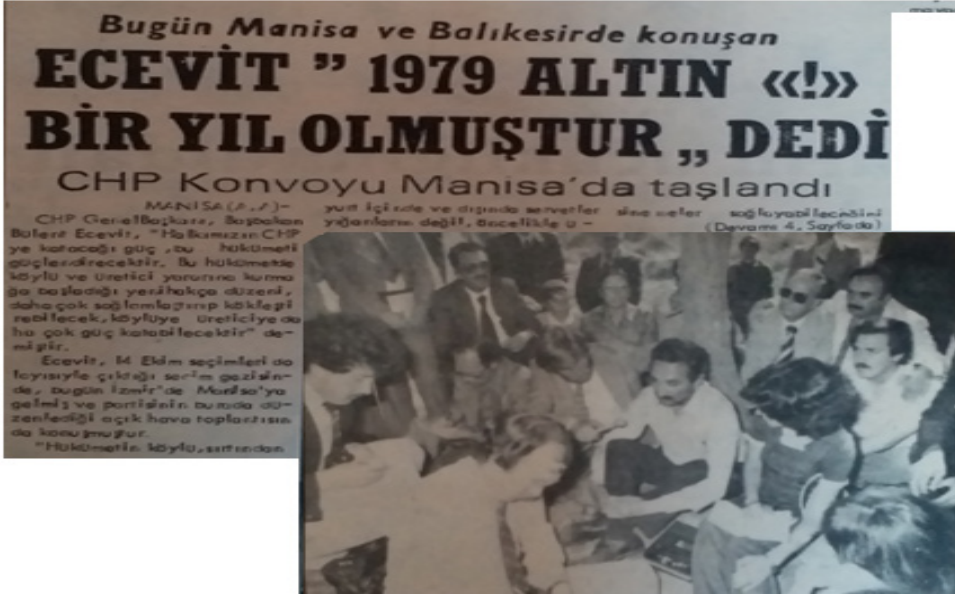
Bugün Manisa ve Balıkesirde konuşan

ECEVİT " 1979 ALTIN «(!)» BİR YIL OLMUŞTUR „ DEDİ

CHP Konvoyu Manisa'da taşlandı

MANİSA (A.A) – CHP Genel Başkanı, Başbakan Bülent Ecevit, "Halkımızın CHP ye katacağı güç, bu hükümeti güçlendirecektir. Bu hükümetle köylü ve üretici yararına kurma ğa başladığı yeni hakça düzeni, daha çok sağlamlaştırıp kökleşti rebilecek, köylüye üreticiye da ha çok güç katabilecektir" demiştir.

Ecevit, 14 Ekim seçimleri do layısıyla çıktığı seçim gezisinde, bugün İzmir'de Manisa'ya gelmiş ve partisinin burada düzenlediği açık hava toplantısın da konuşmuştur.

"Hükümetin köylü sırtından

yurt içinde ve dışında servetler sine nefer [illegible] yığanlarınız değil, öncelikle ü –

sağlayabilecekini

(Devamı 4. Sayfada)